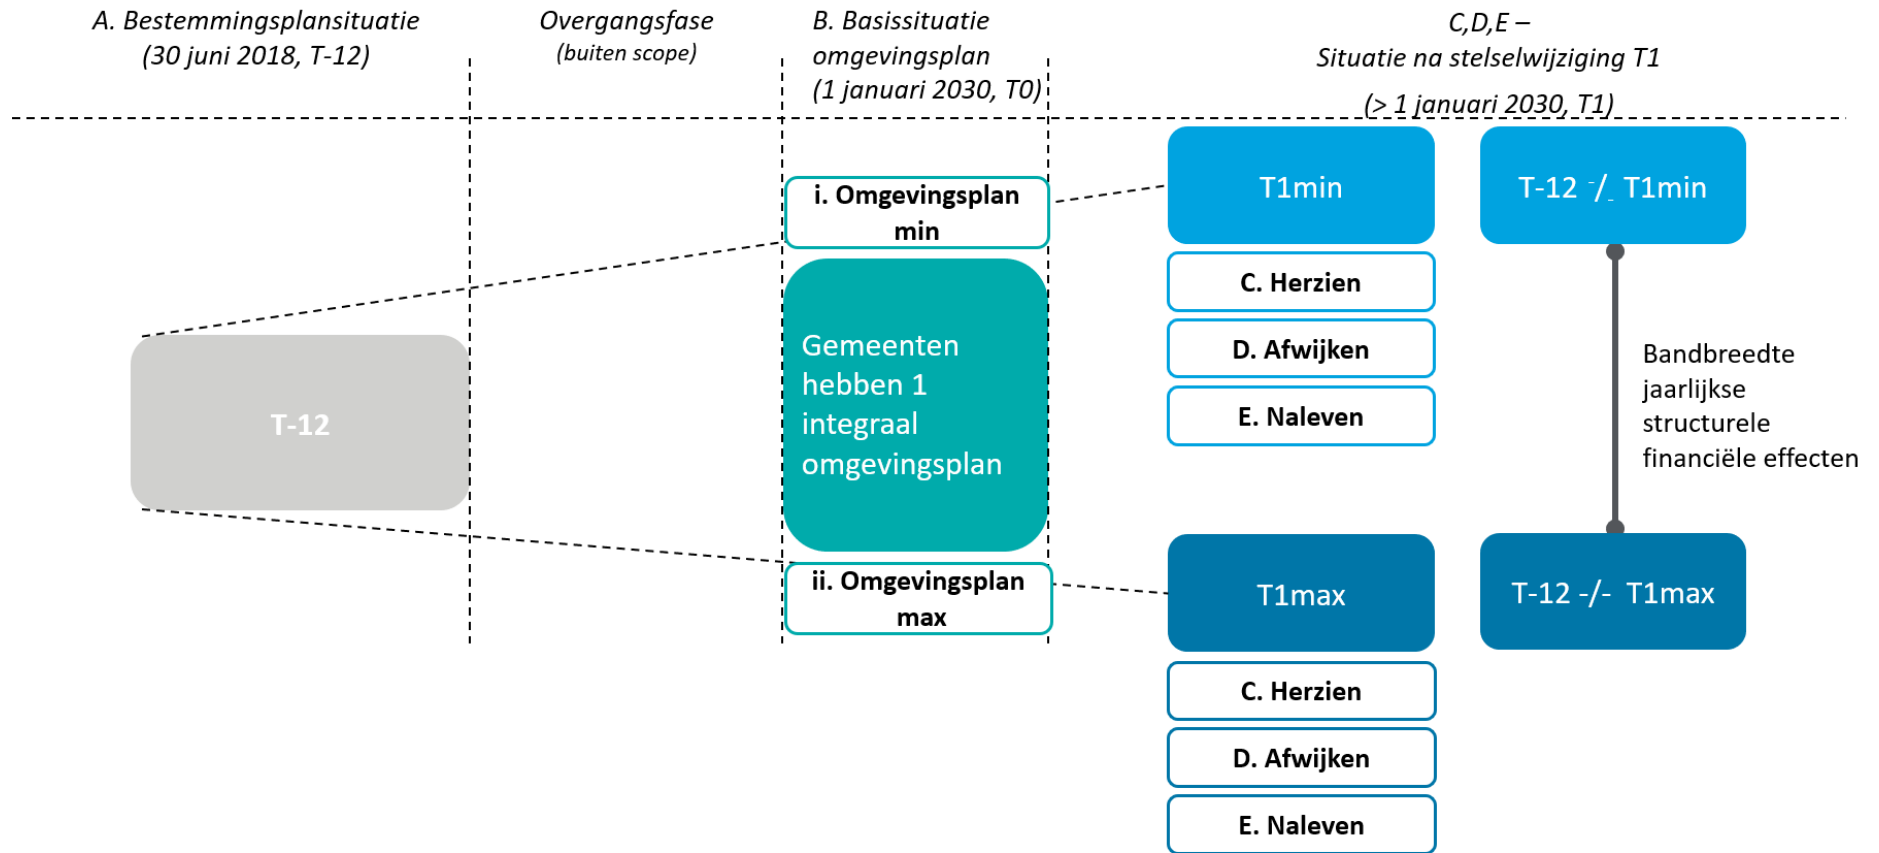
A. Bestemmingsplansituatie (30 juni 2018, T-12)

Overgangsfase (buiten scope)

B. Basissituatie omgevingsplan (1 januari 2030, T0)

C,D,E – Situatie na stelselwijziging T1 (> 1 januari 2030, T1)

T-12

i. Omgevingsplan min

Gemeenten hebben 1 integraal omgevingsplan

ii. Omgevingsplan max

T1min

C. Herzien

D. Afwijken

E. Naleven

T-12 -/- T1min

Bandbreedte jaarlijkse structurele financiële effecten

T1max

C. Herzien

D. Afwijken

E. Naleven

T-12 -/- T1max